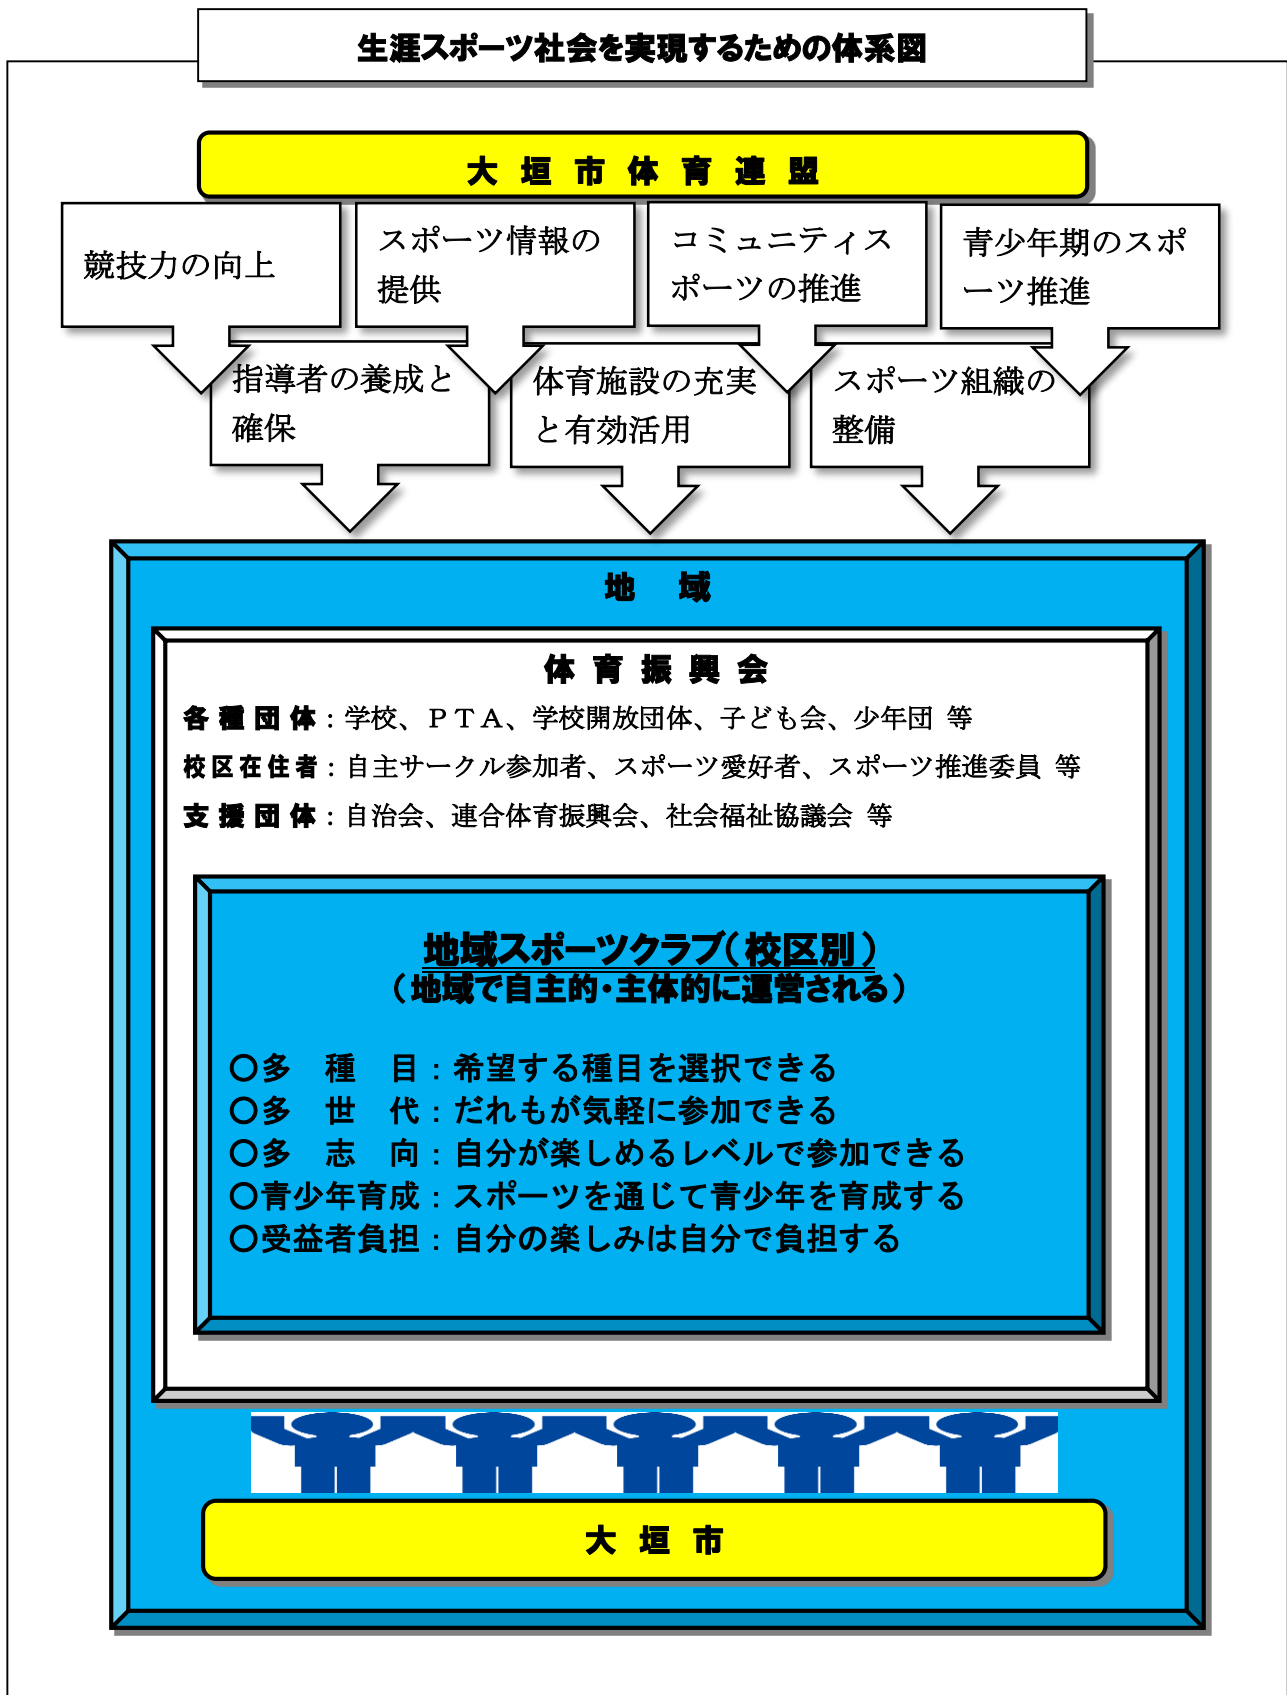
生涯スポーツ社会を実現するための体系図

大 垣 市 体 育 連 盟

競技力の向上

スポーツ情報の提供

コミュニティスポーツの推進

青少年期のスポーツ推進

指導者の養成と確保

体育施設の充実と有効活用

スポーツ組織の整備

地 域

体 育 振 興 会

各 種 団 体：学校、ＰＴＡ、学校開放団体、子ども会、少年団 等

校区在住者：自主サークル参加者、スポーツ愛好者、スポーツ推進委員 等

支 援 団 体：自治会、連合体育振興会、社会福祉協議会 等

地域スポーツクラブ（校区別）
（地域で自主的・主体的に運営される）

○多 種 目：希望する種目を選択できる
○多 世 代：だれもが気軽に参加できる
○多 志 向：自分が楽しめるレベルで参加できる
○青少年育成：スポーツを通じて青少年を育成する
○受益者負担：自分の楽しみは自分で負担する

大 垣 市